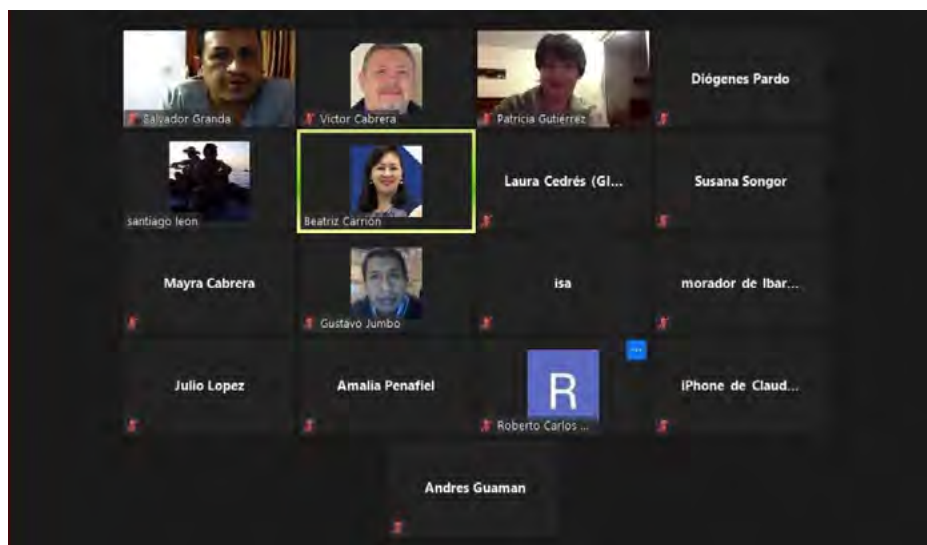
Salvador Granda

Victor Cabrera

Patricia Gutiérrez

Diógenes Pardo

santiago leon

Beatriz Carrión

Laura Cedrés (GI...

Susana Songor

Mayra Cabrera

Gustavo Jumbo

isa

morador de Ibar...

Julio Lopez

Amalia Penafiel

R

Roberto Carlos ...

iPhone de Claud...

Andres Guaman